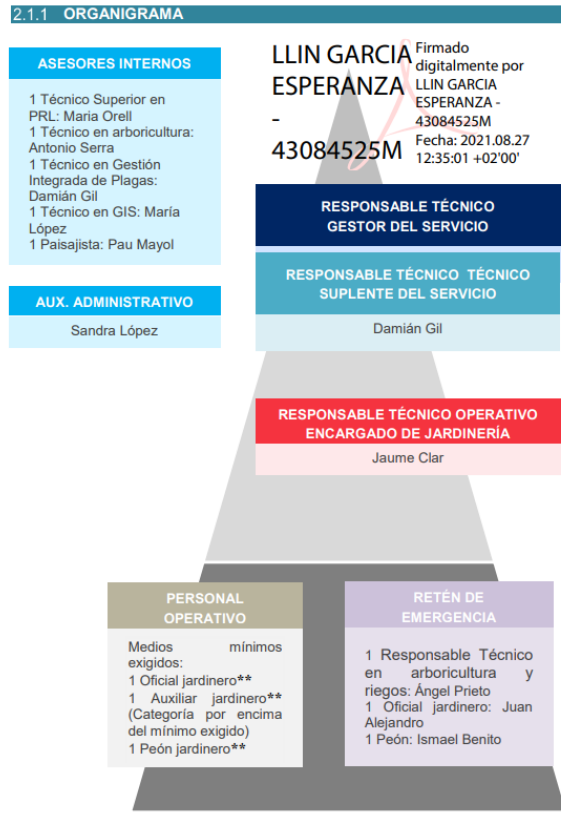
2.1.1 ORGANIGRAMA

ASESORES INTERNOS

1 Técnico Superior en PRL: Maria Orell
1 Técnico en arboricultura: Antonio Serra
1 Técnico en Gestión Integrada de Plagas: Damián Gil
1 Técnico en GIS: María López
1 Paisajista: Pau Mayol

AUX. ADMINISTRATIVO

Sandra López

LLIN GARCIA ESPERANZA - 43084525M

Firmado digitalmente por LLIN GARCIA ESPERANZA - 43084525M
Fecha: 2021.08.27 12:35:01 +02'00'

RESPONSABLE TÉCNICO GESTOR DEL SERVICIO

RESPONSABLE TÉCNICO TÉCNICO SUPLENTE DEL SERVICIO

Damián Gil

RESPONSABLE TÉCNICO OPERATIVO ENCARGADO DE JARDINERÍA

Jaume Clar

PERSONAL OPERATIVO

Medios mínimos exigidos:
1 Oficial jardinero**
1 Auxiliar jardinero** (Categoría por encima del mínimo exigido)
1 Peón jardinero**

RETÉN DE EMERGENCIA

1 Responsable Técnico en arboricultura y riegos: Ángel Prieto
1 Oficial jardinero: Juan Alejandro
1 Peón: Ismael Benito